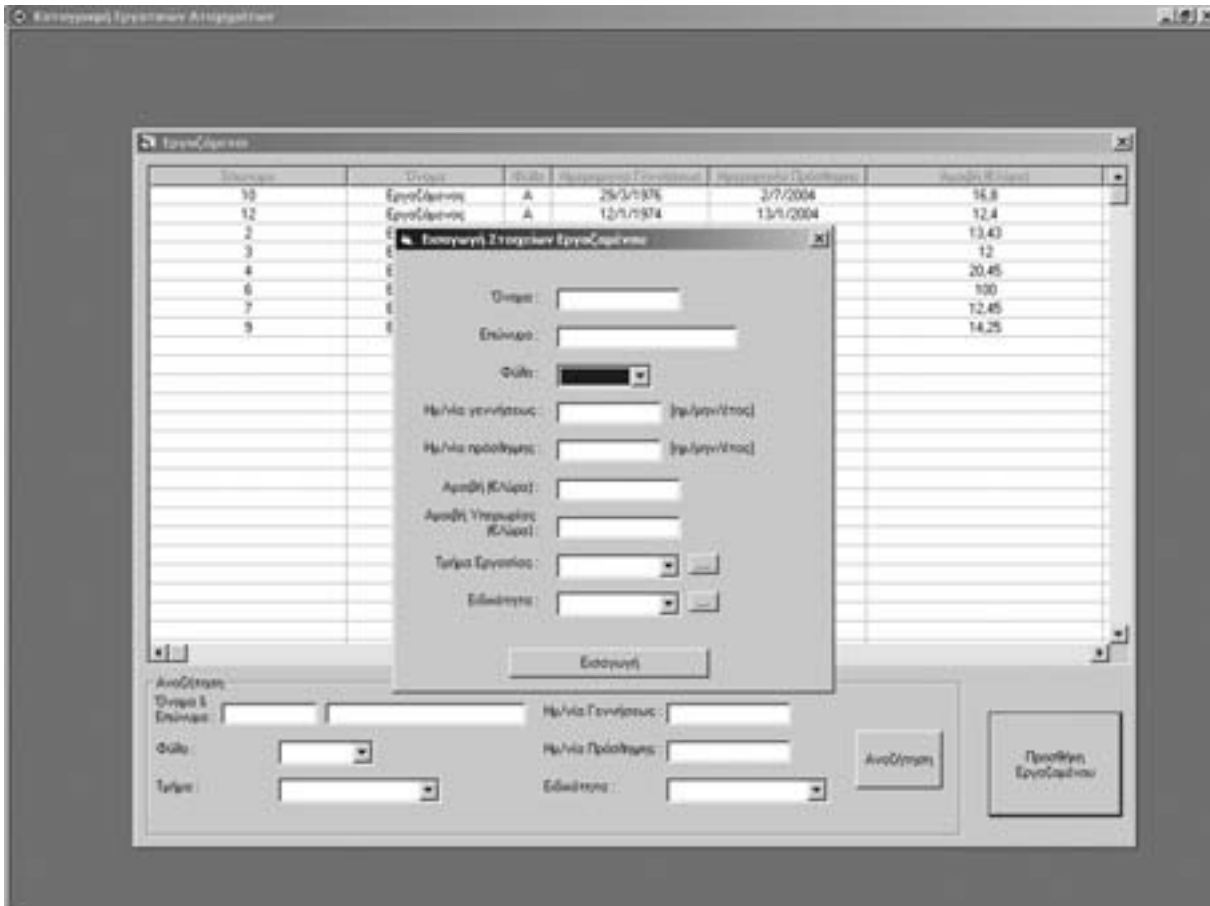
Καταγραφή Εργατικών Αποζημιώσεων

Εργαζόμενοι

| Επώνυμο | Όνομα | Φύλο | Ημερομηνία Γεννήσεως | Ημερομηνία Πρόσληψης | Αμοιβή (Ε/ώρα) |
|---|---|---|---|---|---|
| 10 | Εργαζόμενος | Α | 29/3/1976 | 2/7/2004 | 16,8 |
| 12 | Εργαζόμενος | Α | 12/1/1974 | 13/1/2004 | 12,4 |
| 2 | Ε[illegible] | | | | 13,43 |
| 3 | Ε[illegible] | | | | 12 |
| 4 | Ε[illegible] | | | | 20,45 |
| 6 | Ε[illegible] | | | | 100 |
| 7 | Ε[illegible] | | | | 12,45 |
| 9 | Ε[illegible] | | | | 14,25 |

Εισαγωγή Στοιχείων Εργαζόμενου

Όνομα :

Επώνυμο :

Φύλο :

Ημ/νία γεννήσεως : (ημ/μην/έτος)

Ημ/νία πρόσληψης : (ημ/μην/έτος)

Αμοιβή (Ε/ώρα) :

Αμοιβή Υπερωρίας (Ε/ώρα) :

Τμήμα Εργασίας : ...

Ειδικότητα : ...

Εισαγωγή

Αναζήτηση
Όνομα & Επώνυμο :
Φύλο :
Τμήμα :
Ημ/νία Γεννήσεως :
Ημ/νία Πρόσληψης :
Ειδικότητα :
Αναζήτηση

Προσθήκη Εργαζομένου